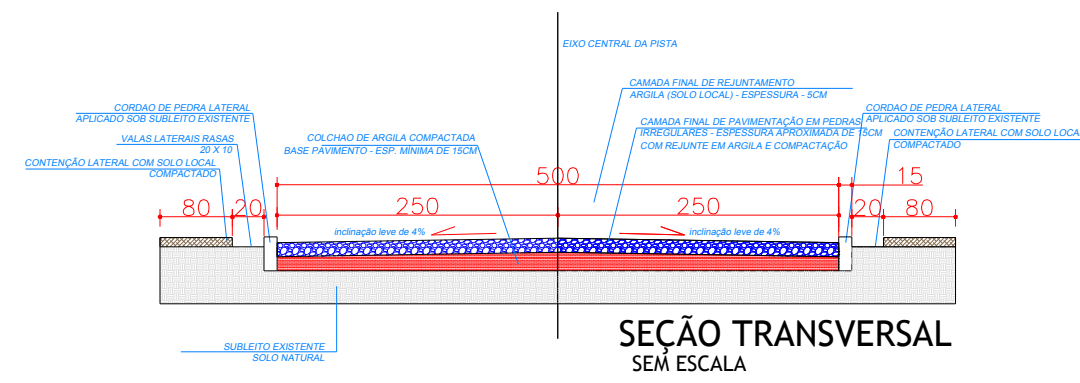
EIXO CENTRAL DA PISTA

CAMADA FINAL DE REJUNTAMENTO
ARGILA (SOLO LOCAL) - ESPESSURA - 5CM

CORDAO DE PEDRA LATERAL
APLICADO SOB SUBLEITO EXISTENTE

VALAS LATERAIS RASAS
20 X 10

CONTENÇÃO LATERAL COM SOLO LOCAL
COMPACTADO

COLCHAO DE ARGILA COMPACTADA
BASE PAVIMENTO - ESP. MINIMA DE 15CM

CAMADA FINAL DE PAVIMENTAÇÃO EM PEDRAS
IRREGULARES - ESPESSURA APROXIMADA DE 15CM
COM REJUNTE EM ARGILA E COMPACTAÇÃO

CORDAO DE PEDRA LATERAL
APLICADO SOB SUBLEITO EXISTENTE

CONTENÇÃO LATERAL COM SOLO LOCA
COMPACTADO

500

15

80 20 250 250 20 80

inclinação leve de 4%
inclinação leve de 4%

SUBLEITO EXISTENTE
SOLO NATURAL

SEÇÃO TRANSVERSAL
SEM ESCALA